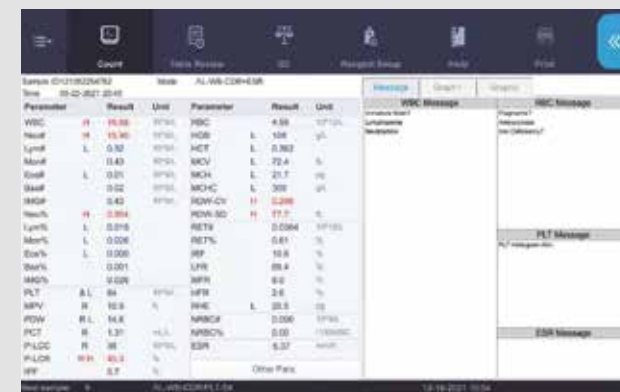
Count

Table Review

QC

Reagent Setup

Help

Print

Sample: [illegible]

Mode: AL-WB-CDR+ESR

Time: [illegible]

| Parameter | | Result | Unit |
|---|---|---|---|
| WBC | H | 16.66 | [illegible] |
| Neu# | H | 15.40 | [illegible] |
| Lym# | L | 0.32 | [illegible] |
| Mon# | | 0.43 | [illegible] |
| Eos# | L | 0.01 | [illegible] |
| Bas# | | 0.02 | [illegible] |
| IMG# | | 0.43 | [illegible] |
| Neu% | H | 0.924 | |
| Lym% | L | 0.019 | |
| Mon% | L | 0.026 | |
| Eos% | L | 0.000 | |
| Bas% | | 0.001 | |
| IMG% | | 0.026 | |
| PLT | & L | 84 | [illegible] |
| MPV | R | 10.9 | fL |
| PDW | R L | 14.8 | |
| PCT | R | 1.31 | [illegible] |
| P-LCC | R | 38 | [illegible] |
| P-LCR | R H | 45.3 | % |
| IPF | | 3.7 | % |

| Parameter | | Result | Unit |
|---|---|---|---|
| RBC | | 4.59 | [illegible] |
| HGB | L | 106 | g/L |
| HCT | L | 0.363 | |
| MCV | L | 72.4 | fL |
| MCH | L | 21.7 | pg |
| MCHC | L | 300 | g/L |
| RDW-CV | H | 0.298 | |
| RDW-SD | H | 77.7 | fL |
| RET# | | 0.0364 | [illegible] |
| RET% | | 0.61 | % |
| IRF | | 10.6 | % |
| LFR | | 89.4 | % |
| MFR | | 8.0 | % |
| HFR | | 2.6 | % |
| RHE | L | 20.5 | pg |
| NRBC# | | 0.000 | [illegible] |
| NRBC% | | 0.00 | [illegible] |
| ESR | | 6.37 | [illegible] |

Other Para.

Message | Graph1 | Graph2

WBC Message
Immature Gran?
Lymphopenia
Neutrophilia

RBC Message
Fragments?
Anisocytosis
Iron Deficiency?

PLT Message
PLT Histogram Abn.

ESR Message

Next sample: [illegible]

AL-WB-CDR-PLT-O4

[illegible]